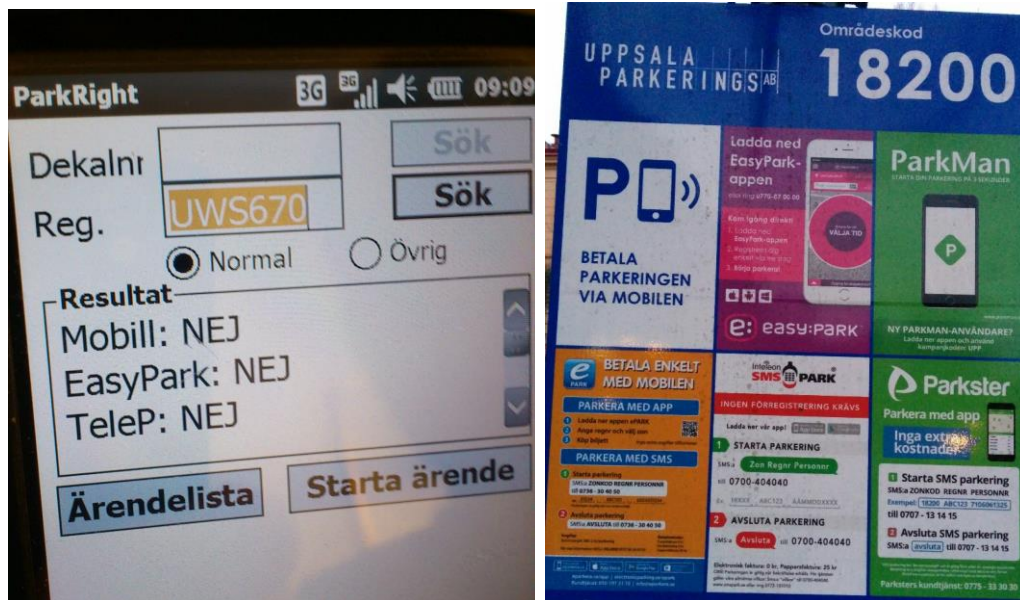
ParkRight 3G 3G 09:09

Dekalnr Sök

Reg. UWS670 Sök

Normal Övrig

Resultat
Mobill: NEJ
EasyPark: NEJ
TeleP: NEJ

Ärendelista Starta ärende

UPPSALA PARKERINGS AB

Områdeskod 18200

BETALA PARKERINGEN VIA MOBILEN

Ladda ned EasyPark-appen

Kom igång direkt
1. Ladda ned EasyPark-appen
2. Registrera dig enkelt via appen
3. Börja parkera!

VÄLJA TID

easy:PARK

ParkMan
STARTA DIN PARKERING PÅ 5 SEKUNDER

NY PARKMAN-ANVÄNDARE?
Ladda ner appen och använd kampanjkoden UPP

BETALA ENKELT MED MOBILEN

PARKERA MED APP
1 Ladda ner appen ePARK
2 Ange regnr och välj zon
3 Köp biljett

PARKERA MED SMS
1 Starta parkering
SMS:a ZONKOD REGNR PERSONNR till 0736 - 30 40 50
2 Avsluta parkering
SMS:a AVSLUTA till 0736 - 30 40 50

Inteleon SMS PARK

INGEN FÖRREGISTRERING KRÄVS

Ladda ner vår app!

1 STARTA PARKERING
SMS:a Zon Regnr Personnr till 0700-404040
Ex: 18200 ABC123 ÅÅMMDDXXXX

2 AVSLUTA PARKERING
SMS:a Avsluta till 0700-404040

Parkster
Parkera med app
Inga extra kostnader

Starta SMS parkering
SMS:a ZONKOD REGNR PERSONNR
Exempel: 18200 ABC123 710606T325
till 0707 - 13 14 15

Avsluta SMS parkering
SMS:a avsluta till 0707 - 13 14 15

Parksters kundtjänst: 0775 - 33 30 30